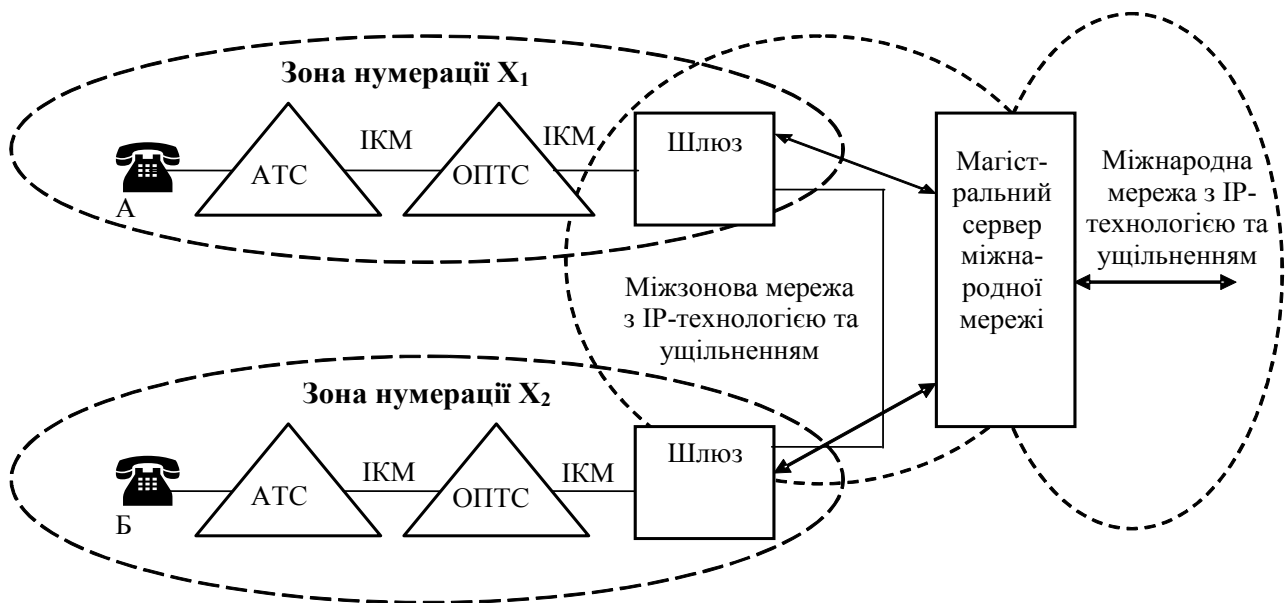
Зона нумерації $X_1$

А

АТС

ІКМ

ОПТС

ІКМ

Шлюз

Магістральний сервер міжнародної мережі

Міжнародна мережа з IP-технологією та ущільненням

Міжзонова мережа з IP-технологією та ущільненням

Зона нумерації $X_2$

Б

АТС

ІКМ

ОПТС

ІКМ

Шлюз